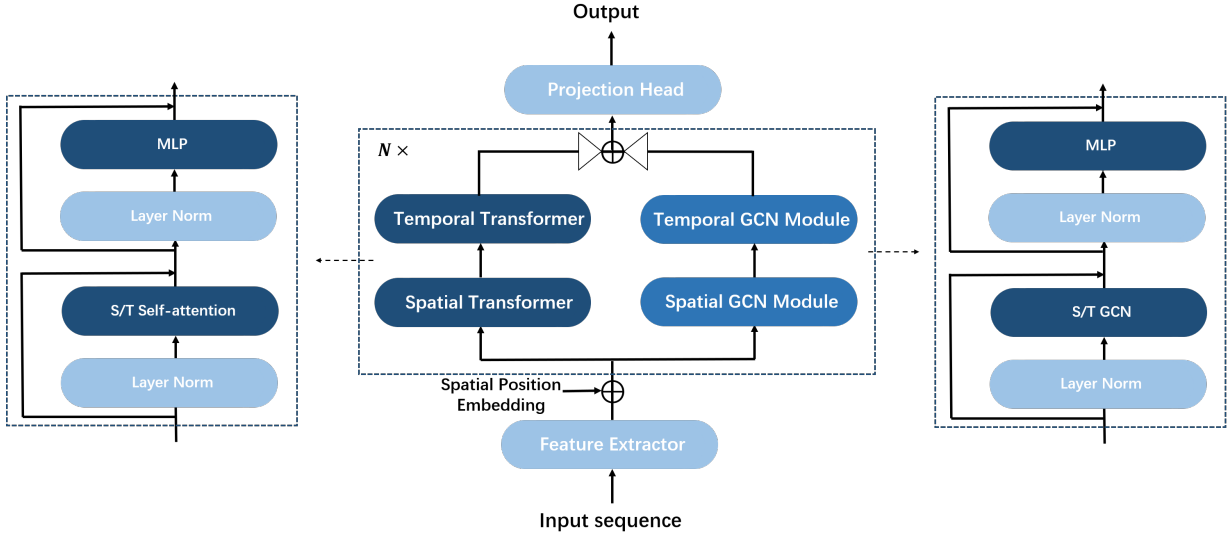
MLP

Layer Norm

S/T Self-attention

Layer Norm

Output

Projection Head

$N \times$

Temporal Transformer

Temporal GCN Module

Spatial Transformer

Spatial GCN Module

Spatial Position Embedding

Feature Extractor

Input sequence

MLP

Layer Norm

S/T GCN

Layer Norm